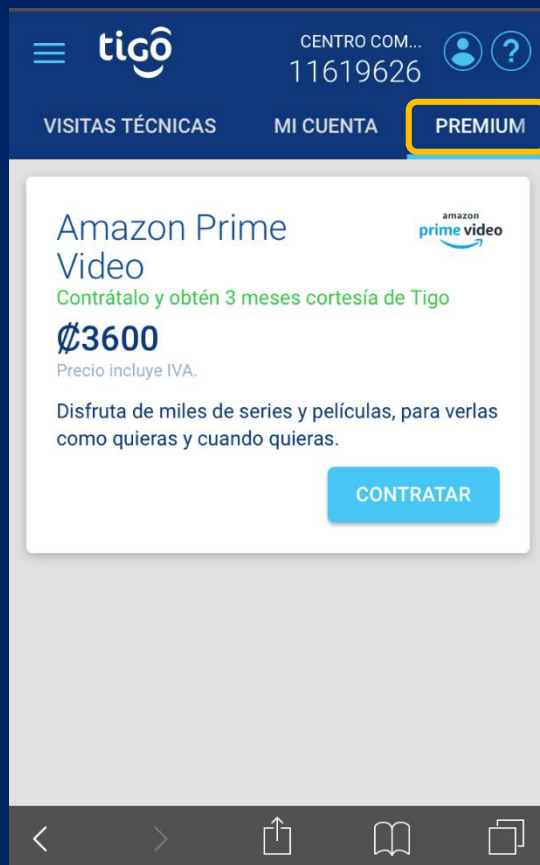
tigo
CENTRO COM...
11619626
?

VISITAS TÉCNICAS
MI CUENTA
PREMIUM

Amazon Prime Video
amazon
prime video
Contrátalo y obtén 3 meses cortesía de Tigo
₡3600
Precio incluye IVA.
Disfruta de miles de series y películas, para verlas como quieras y cuando quieras.
CONTRATAR